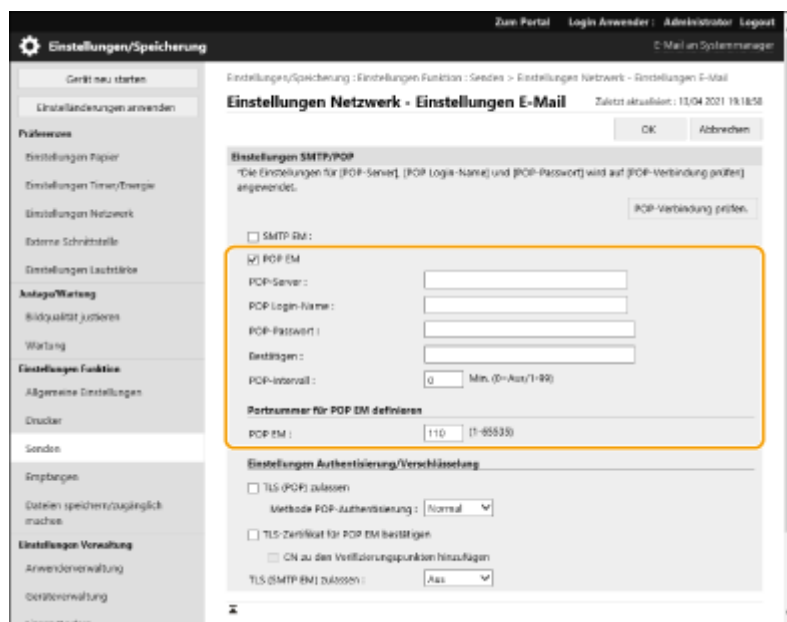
Zum Portal Login Anwender : Administrator Logout

Einstellungen/Speicherung

E-Mail an Systemmanager

Gerät neu starten

Einstelländerungen anwenden

Präferenzen

Einstellungen Papier

Einstellungen Timer/Energie

Einstellungen Netzwerk

Externe Schnittstelle

Einstellungen Lautstärke

Justage/Wartung

Bildqualität justieren

Wartung

Einstellungen Funktion

Allgemeine Einstellungen

Drucker

Senden

Empfangen

Dateien speichern/zugänglich machen

Einstellungen Verwaltung

Anwenderverwaltung

Geräteverwaltung

Einstellungen/Speicherung : Einstellungen Funktion : Senden > Einstellungen Netzwerk - Einstellungen E-Mail

Einstellungen Netzwerk - Einstellungen E-Mail

Zuletzt aktualisiert : 13/04 2021 19:18:58

OK

Abbrechen

Einstellungen SMTP/POP

*Die Einstellungen für [POP-Server], [POP Login-Name] und [POP-Passwort] wird auf [POP-Verbindung prüfen] angewendet.

POP-Verbindung prüfen.

SMTP EM :

POP EM

POP-Server :

POP Login-Name :

POP-Passwort :

Bestätigen :

POP-Intervall :

0

Min. (0=Aus/1-99)

Portnummer für POP EM definieren

POP EM :

110

(1-65535)

Einstellungen Authentisierung/Verschlüsselung

TLS (POP) zulassen

Methode POP-Authentisierung :

Normal

TLS-Zertifikat für POP EM bestätigen

CN zu den Verifizierungspunkten hinzufügen

TLS (SMTP EM) zulassen :

Aus